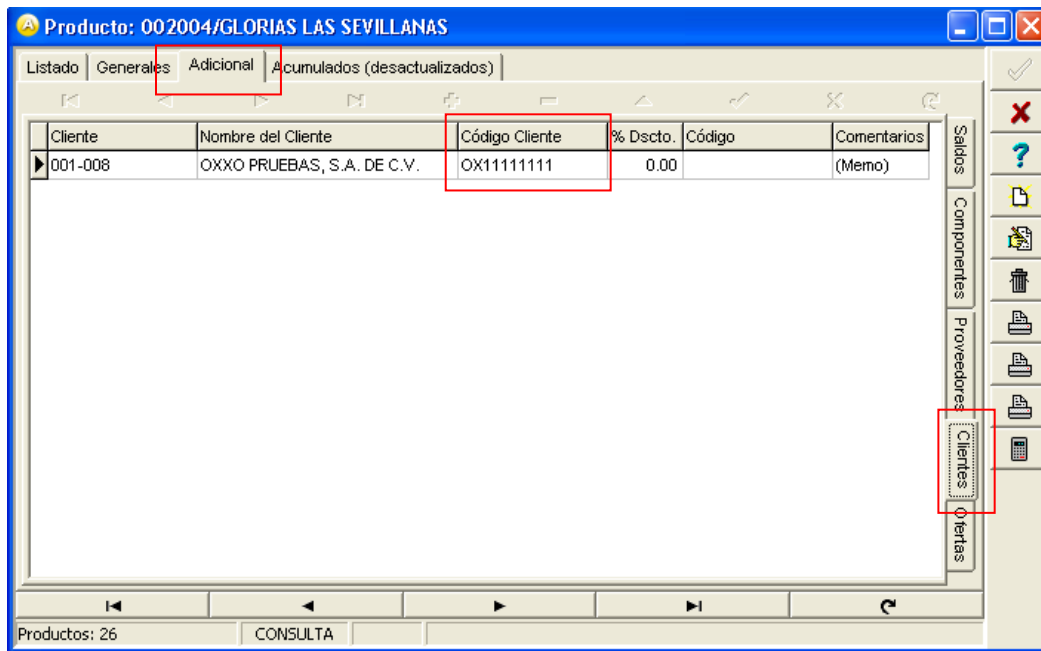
Producto: 002004/GLORIAS LAS SEVILLANAS

Listado | Generales | Adicional | Acumulados (desactualizados)

| Cliente | Nombre del Cliente | Código Cliente | % Dscto. | Código | Comentarios |
|---|---|---|---|---|---|
| 001-008 | OXXO PRUEBAS, S.A. DE C.V. | OX11111111 | 0.00 | | (Memo) |

Saldos
Componentes
Proveedores
Clientes
Ofertas

Productos: 26 | CONSULTA